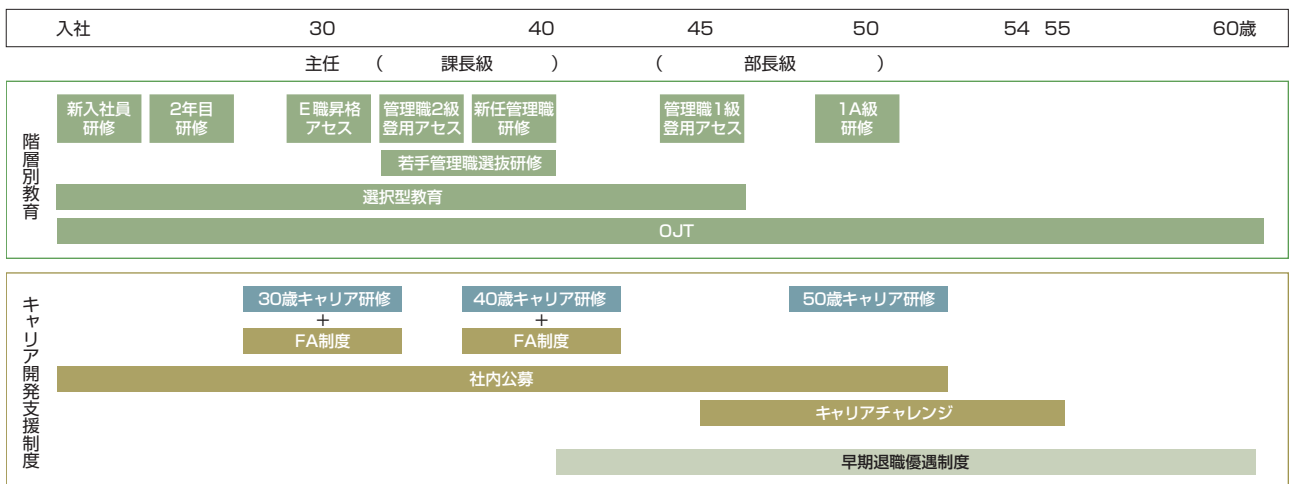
入社 30 40 45 50 54 55 60歳

主任 （ 課長級 ） （ 部長級 ）

階層別教育

新入社員研修

2年目研修

E職昇格アセス

管理職2級登用アセス

新任管理職研修

管理職1級登用アセス

1A級研修

若手管理職選抜研修

選択型教育

OJT

キャリア開発支援制度

30歳キャリア研修
＋
FA制度

40歳キャリア研修
＋
FA制度

50歳キャリア研修

社内公募

キャリアチャレンジ

早期退職優遇制度